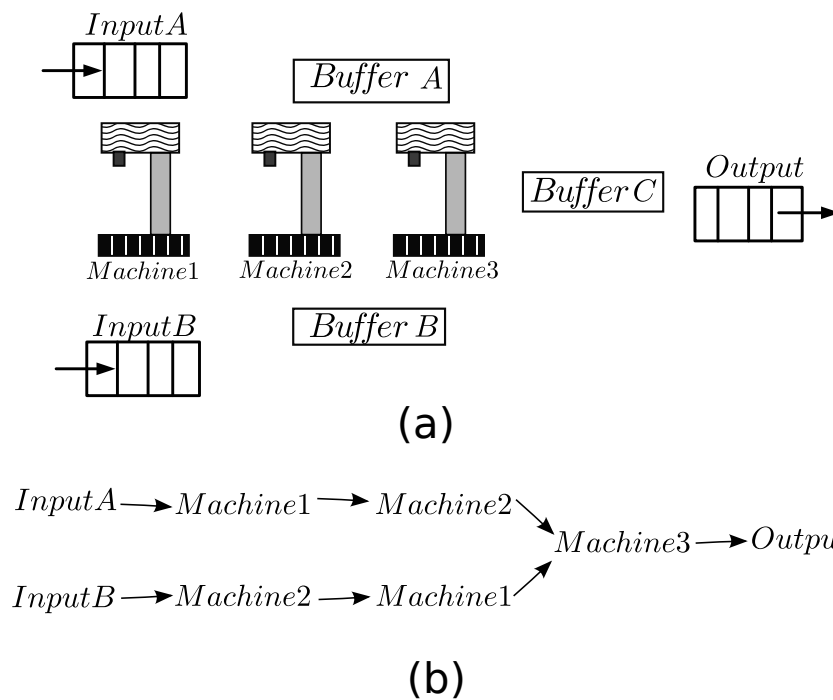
$InputA$

$Buffer\ A$

$Buffer C$

$Output$

$Machine1$ $Machine2$ $Machine3$

$InputB$

$Buffer\ B$

(a)

$InputA \rightarrow Machine1 \rightarrow Machine2 \searrow$

$Machine3 \rightarrow Outpu$

$InputB \rightarrow Machine2 \rightarrow Machine1 \nearrow$

(b)